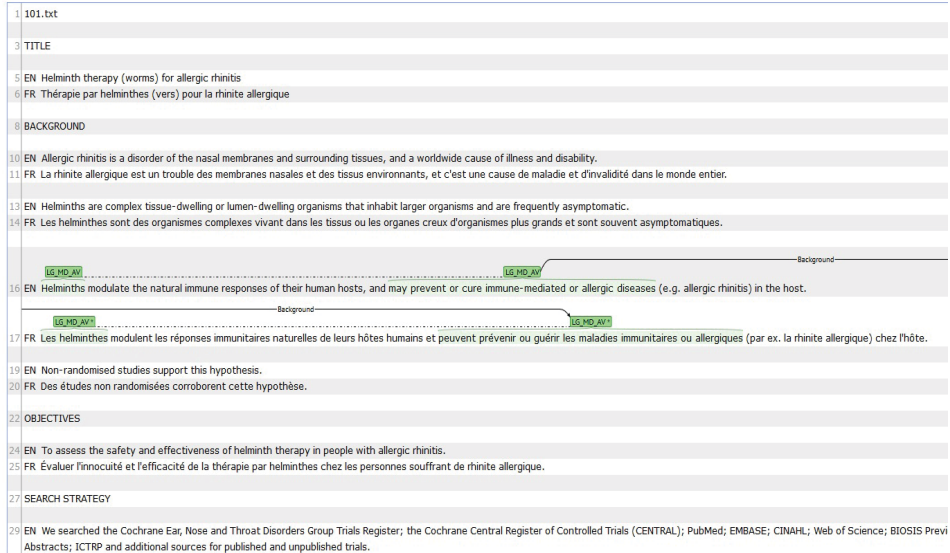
1 101.txt

3 TITLE

5 EN Helminth therapy (worms) for allergic rhinitis
6 FR Thérapie par helminthes (vers) pour la rhinite allergique

8 BACKGROUND

10 EN Allergic rhinitis is a disorder of the nasal membranes and surrounding tissues, and a worldwide cause of illness and disability.
11 FR La rhinite allergique est un trouble des membranes nasales et des tissus environnants, et c'est une cause de maladie et d'invalidité dans le monde entier.

13 EN Helminths are complex tissue-dwelling or lumen-dwelling organisms that inhabit larger organisms and are frequently asymptomatic.
14 FR Les helminthes sont des organismes complexes vivant dans les tissus ou les organes creux d'organismes plus grands et sont souvent asymptomatiques.

LG_MD_AV LG_MD_AV Background
16 EN Helminths modulate the natural immune responses of their human hosts, and may prevent or cure immune-mediated or allergic diseases (e.g. allergic rhinitis) in the host.

Background
LG_MD_AV* LG_MD_AV*
17 FR Les helminthes modulent les réponses immunitaires naturelles de leurs hôtes humains et peuvent prévenir ou guérir les maladies immunitaires ou allergiques (par ex. la rhinite allergique) chez l'hôte.

19 EN Non-randomised studies support this hypothesis.
20 FR Des études non randomisées corroborent cette hypothèse.

22 OBJECTIVES

24 EN To assess the safety and effectiveness of helminth therapy in people with allergic rhinitis.
25 FR Évaluer l'innocuité et l'efficacité de la thérapie par helminthes chez les personnes souffrant de rhinite allergique.

27 SEARCH STRATEGY

29 EN We searched the Cochrane Ear, Nose and Throat Disorders Group Trials Register; the Cochrane Central Register of Controlled Trials (CENTRAL); PubMed; EMBASE; CINAHL; Web of Science; BIOSIS Previ
Abstracts; ICTRP and additional sources for published and unpublished trials.